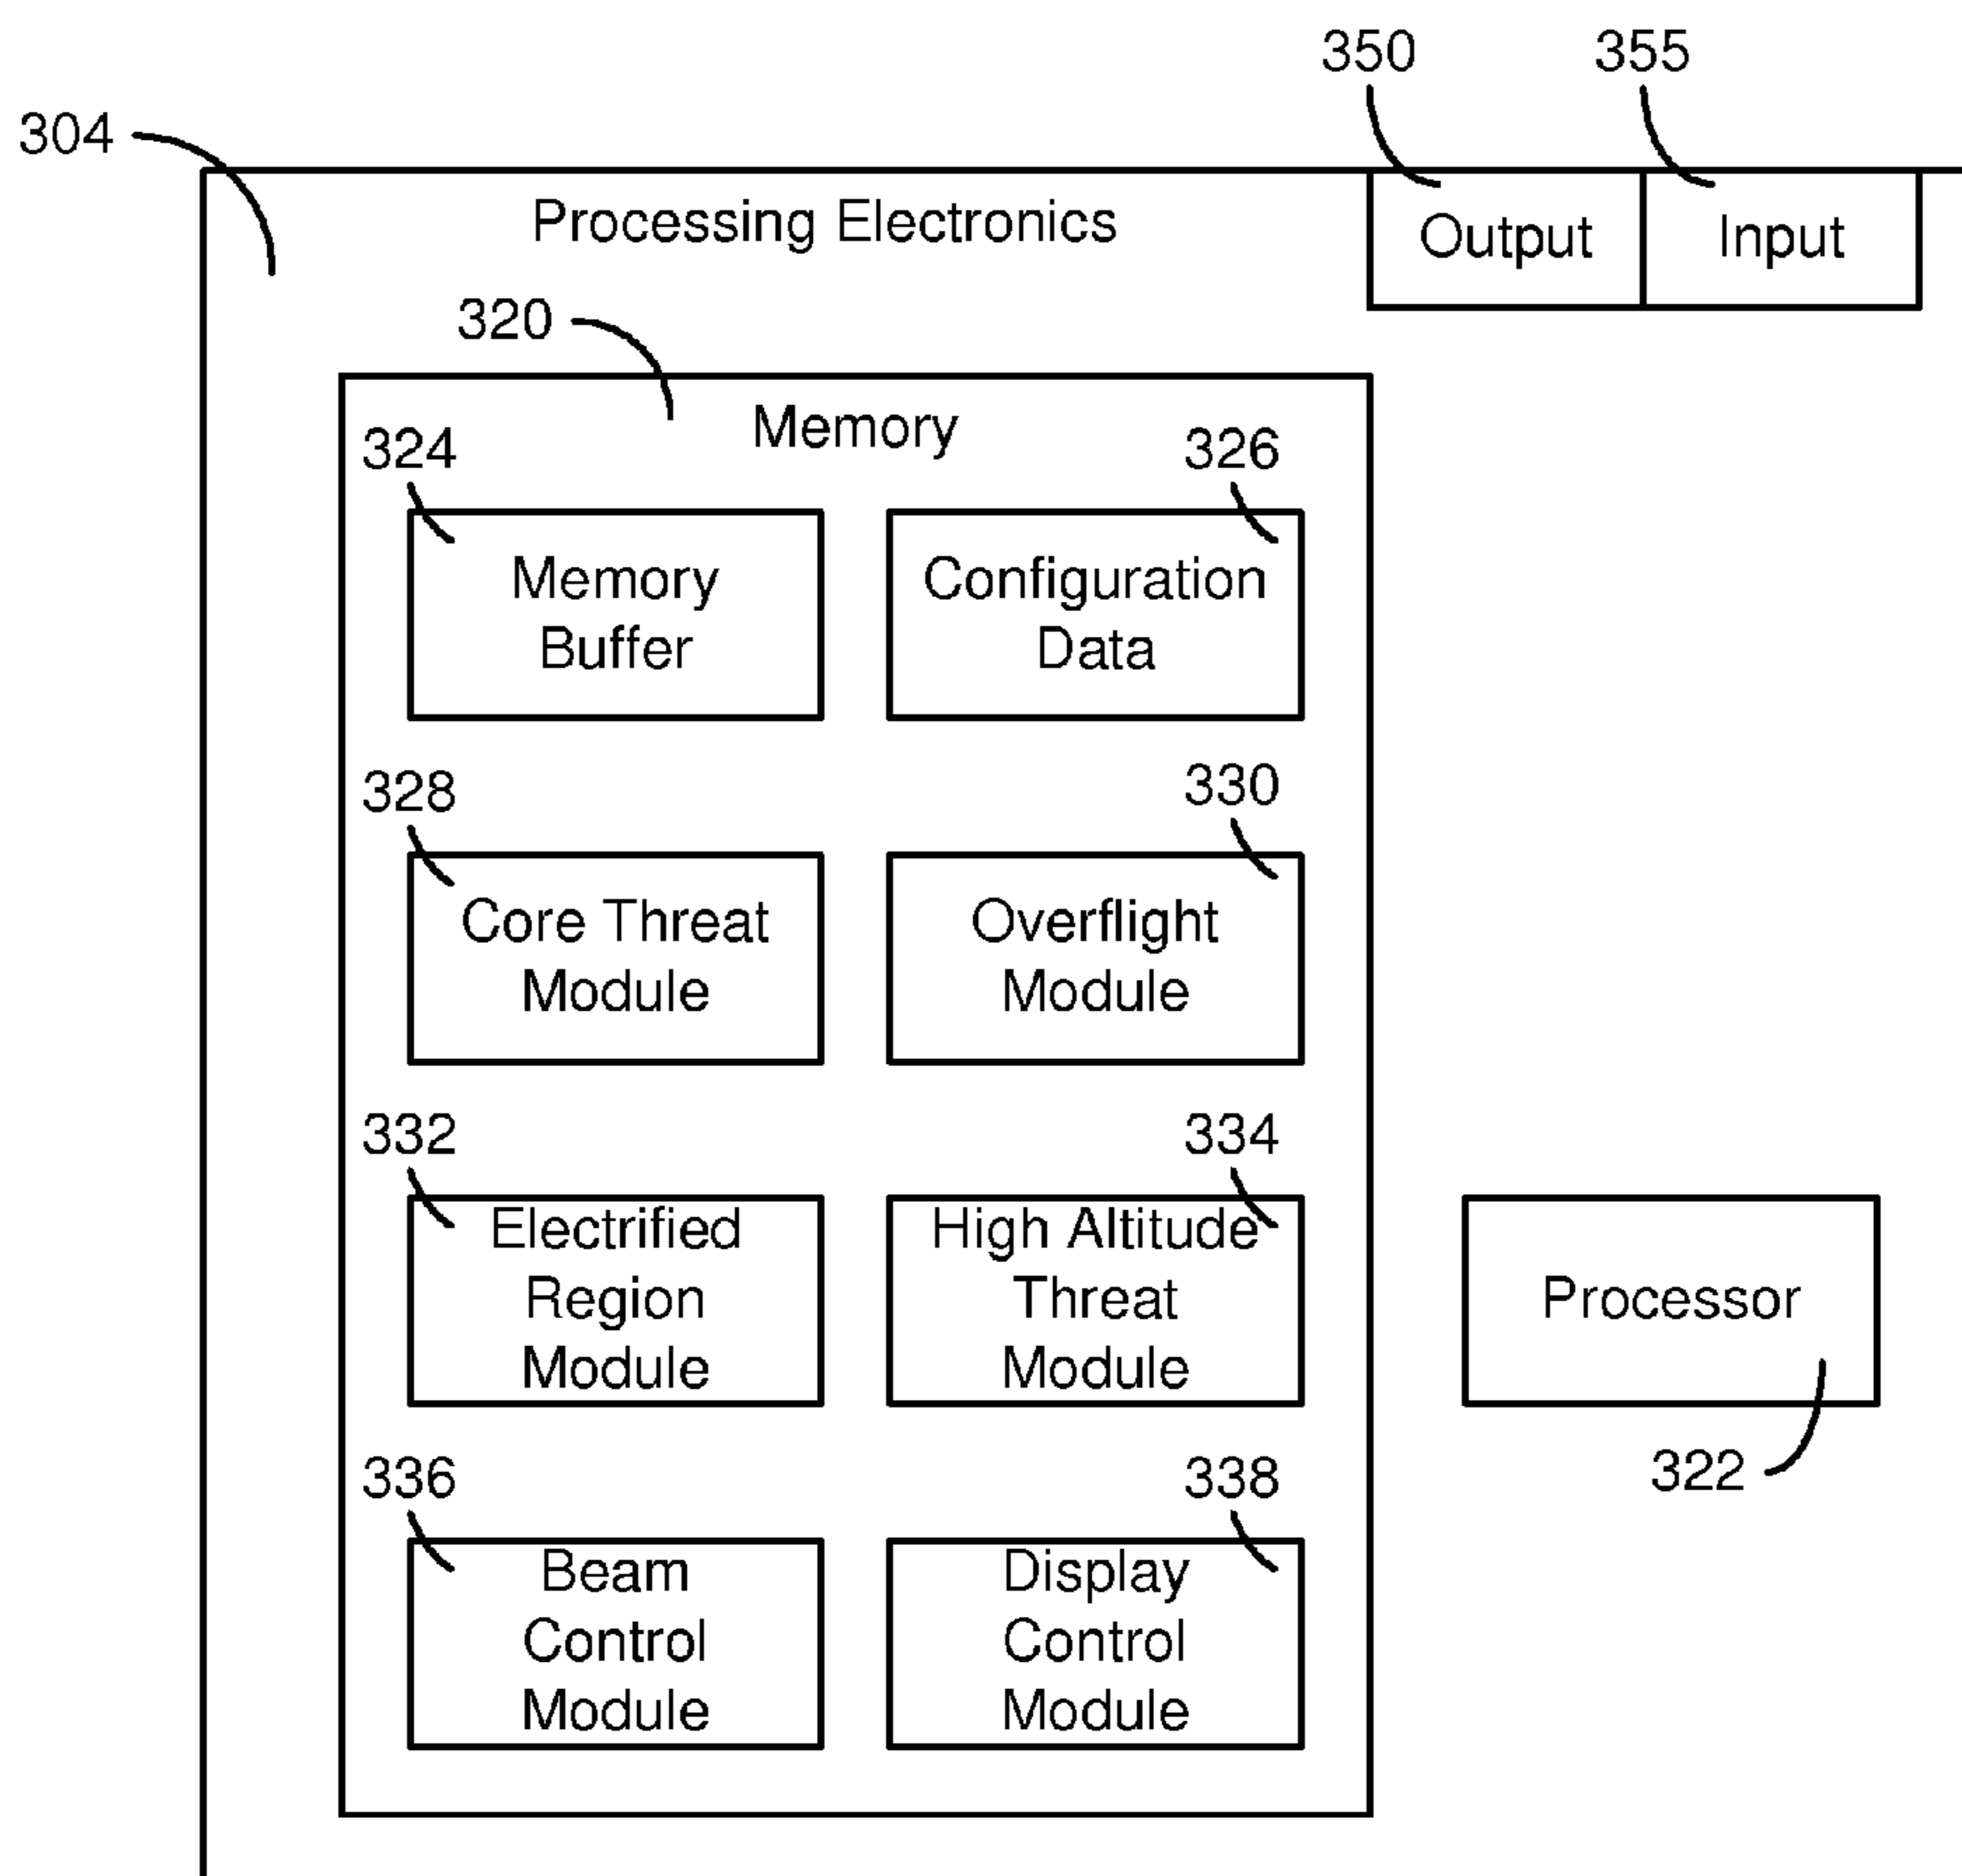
350

355

304

Processing Electronics

Output

Input

320

Memory

324

326

Memory Buffer

Configuration Data

328

330

Core Threat Module

Overflight Module

332

334

Electrified Region Module

High Altitude Threat Module

Processor

322

336

338

Beam Control Module

Display Control Module